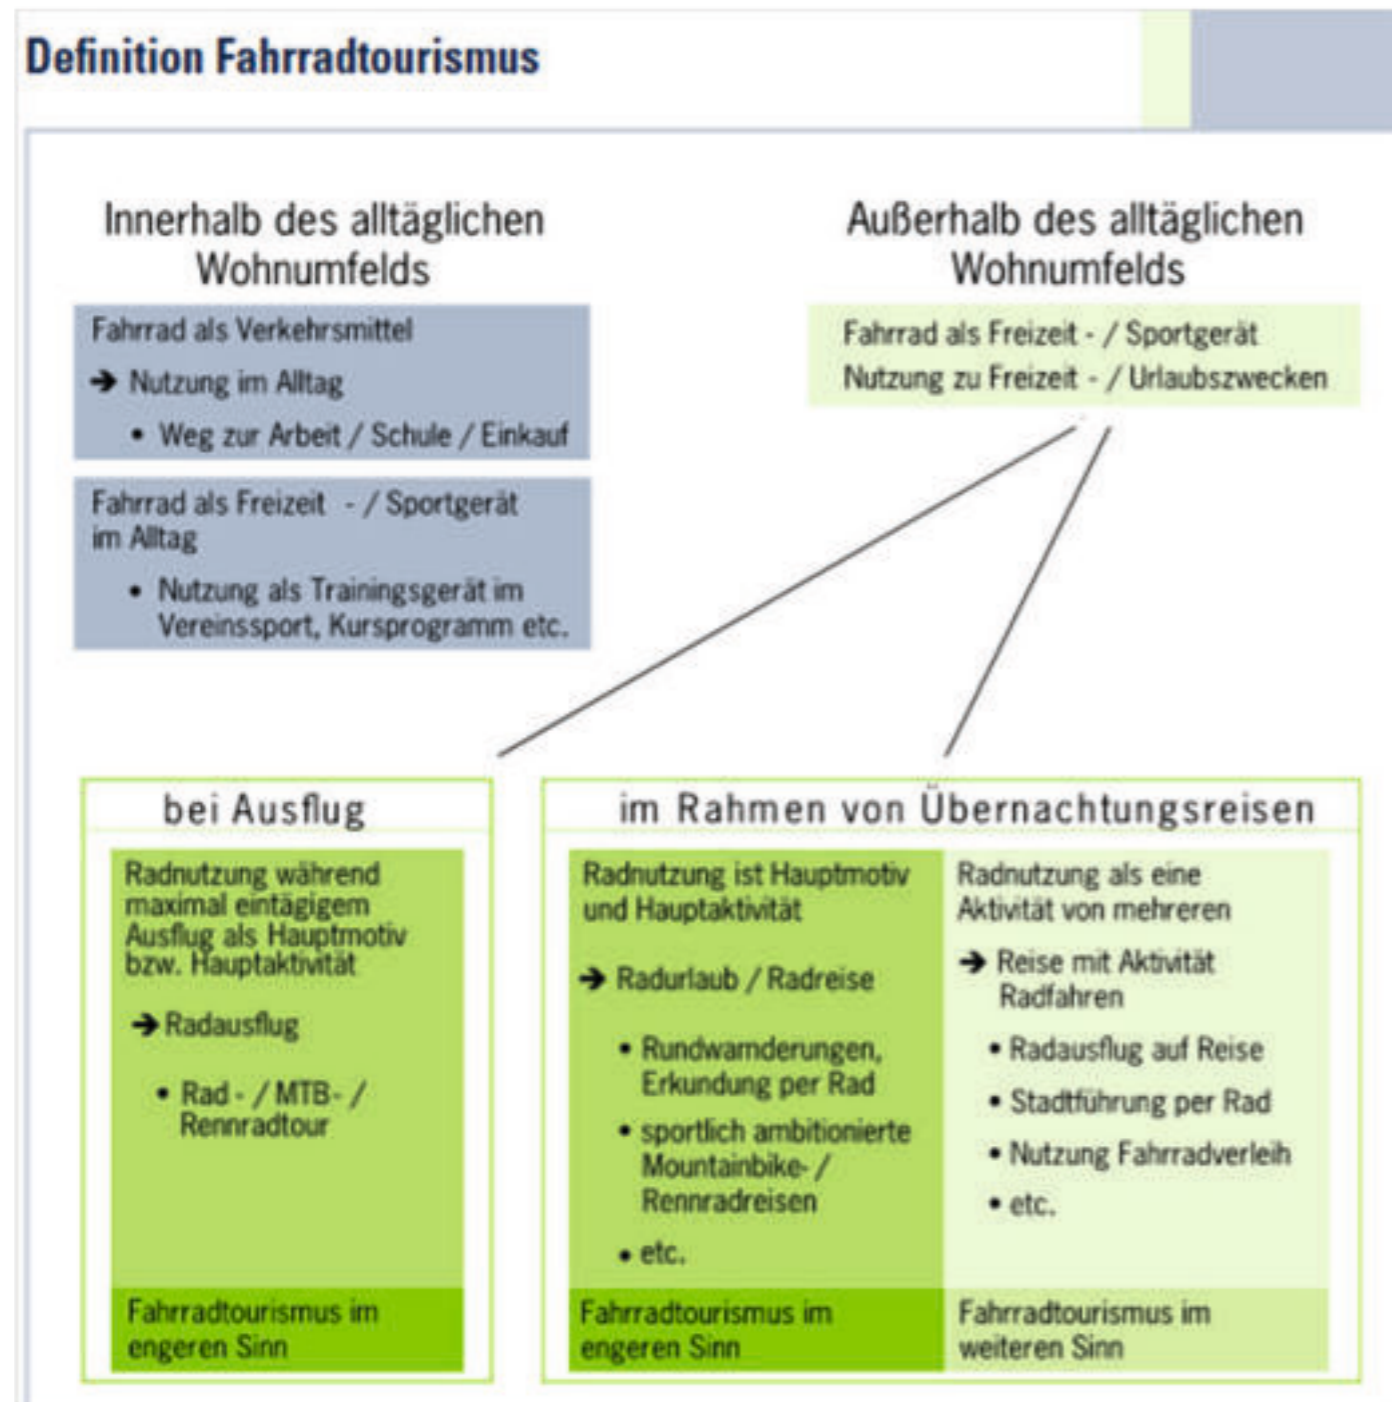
Definition Fahrradtourismus

Innerhalb des alltäglichen Wohnumfelds

Fahrrad als Verkehrsmittel

→ Nutzung im Alltag

• Weg zur Arbeit / Schule / Einkauf

Fahrrad als Freizeit - / Sportgerät im Alltag

• Nutzung als Trainingsgerät im Vereinssport, Kursprogramm etc.

Außerhalb des alltäglichen Wohnumfelds

Fahrrad als Freizeit - / Sportgerät
Nutzung zu Freizeit - / Urlaubszwecken

bei Ausflug

Radnutzung während maximal eintägigem Ausflug als Hauptmotiv bzw. Hauptaktivität

→ Radausflug

• Rad - / MTB- / Rennradtour

Fahrradtourismus im engeren Sinn

im Rahmen von Übernachtungsreisen

Radnutzung ist Hauptmotiv und Hauptaktivität

→ Radurlaub / Radreise

• Rundwanderungen, Erkundung per Rad

• sportlich ambitionierte Mountainbike- / Rennradreisen

• etc.

Fahrradtourismus im engeren Sinn

Radnutzung als eine Aktivität von mehreren

→ Reise mit Aktivität Radfahren

• Radausflug auf Reise

• Stadtführung per Rad

• Nutzung Fahrradverleih

• etc.

Fahrradtourismus im weiteren Sinn